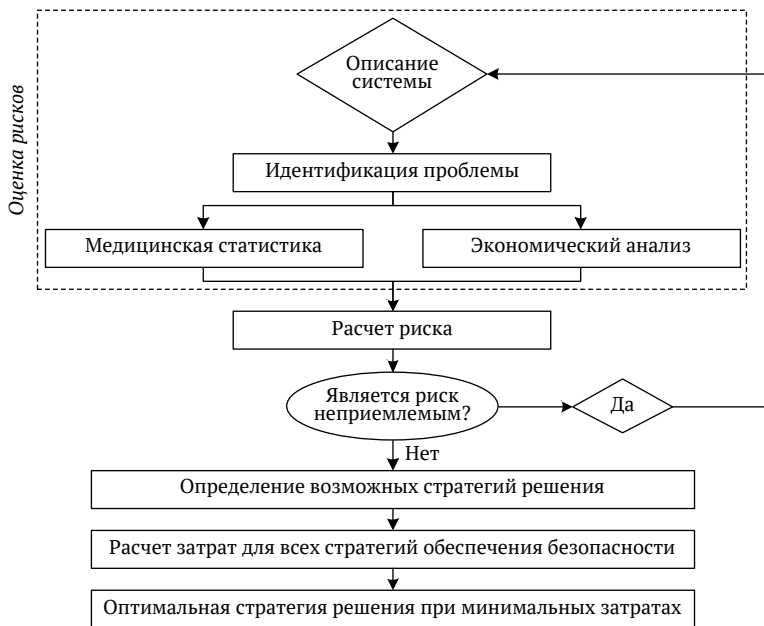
Оценка рисков

Описание системы

Идентификация проблемы

Медицинская статистика

Экономический анализ

Расчет риска

Является риск неприемлемым?

Да

Нет

Определение возможных стратегий решения

Расчет затрат для всех стратегий обеспечения безопасности

Оптимальная стратегия решения при минимальных затратах